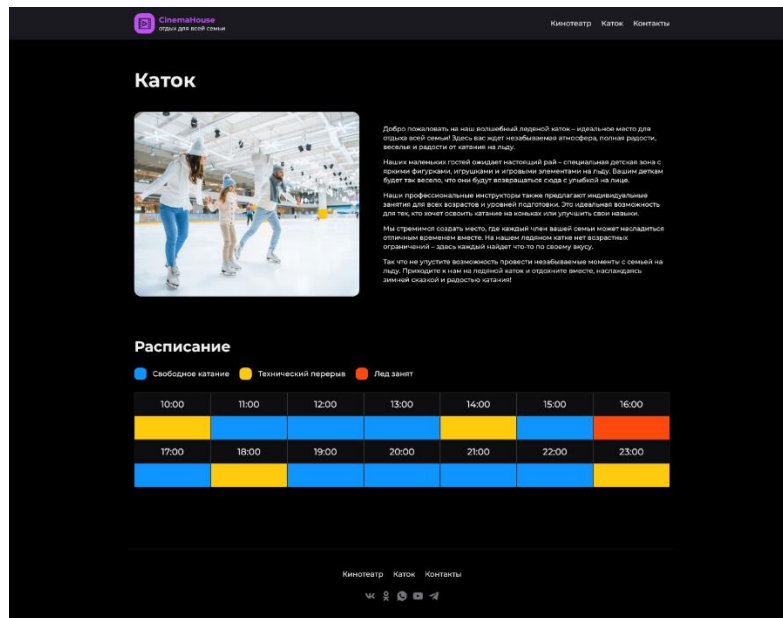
CinemaHouse
отдых для всей семьи

Кинотеатр Каток Контакты

Каток

Добро пожаловать на наш волшебный ледяной каток – идеальное место для отдыха всей семьи! Здесь вас ждет незабываемая атмосфера, полная радости, веселья и радости от катания на льду.

Наших маленьких гостей ожидает настоящий рай – специальная детская зона с яркими фигурками, игрушками и игровыми элементами на льду. Вашим детям будет так весело, что они будут возвращаться сюда с улыбкой на лице.

Наши профессиональные инструкторы также предлагают индивидуальные занятия для всех возрастов и уровней подготовки. Это идеальная возможность для тех, кто хочет освоить катание на коньках или улучшить свои навыки.

Мы стремимся создать место, где каждый член вашей семьи может насладиться отличным временем вместе. На нашем ледяном катке нет возрастных ограничений – здесь каждый найдет что-то по своему вкусу.

Так что не упустите возможность провести незабываемые моменты с семьей на льду. Приходите к нам на ледяной каток и отдохните вместе, наслаждаясь зимней сказкой и радостью катания!

Расписание

Свободное катание Технический перерыв Лед занят

| 10:00 | 11:00 | 12:00 | 13:00 | 14:00 | 15:00 | 16:00 |
|---|---|---|---|---|---|---|
| | | | | | | |
| 17:00 | 18:00 | 19:00 | 20:00 | 21:00 | 22:00 | 23:00 |
| | | | | | | |

Кинотеатр Каток Контакты